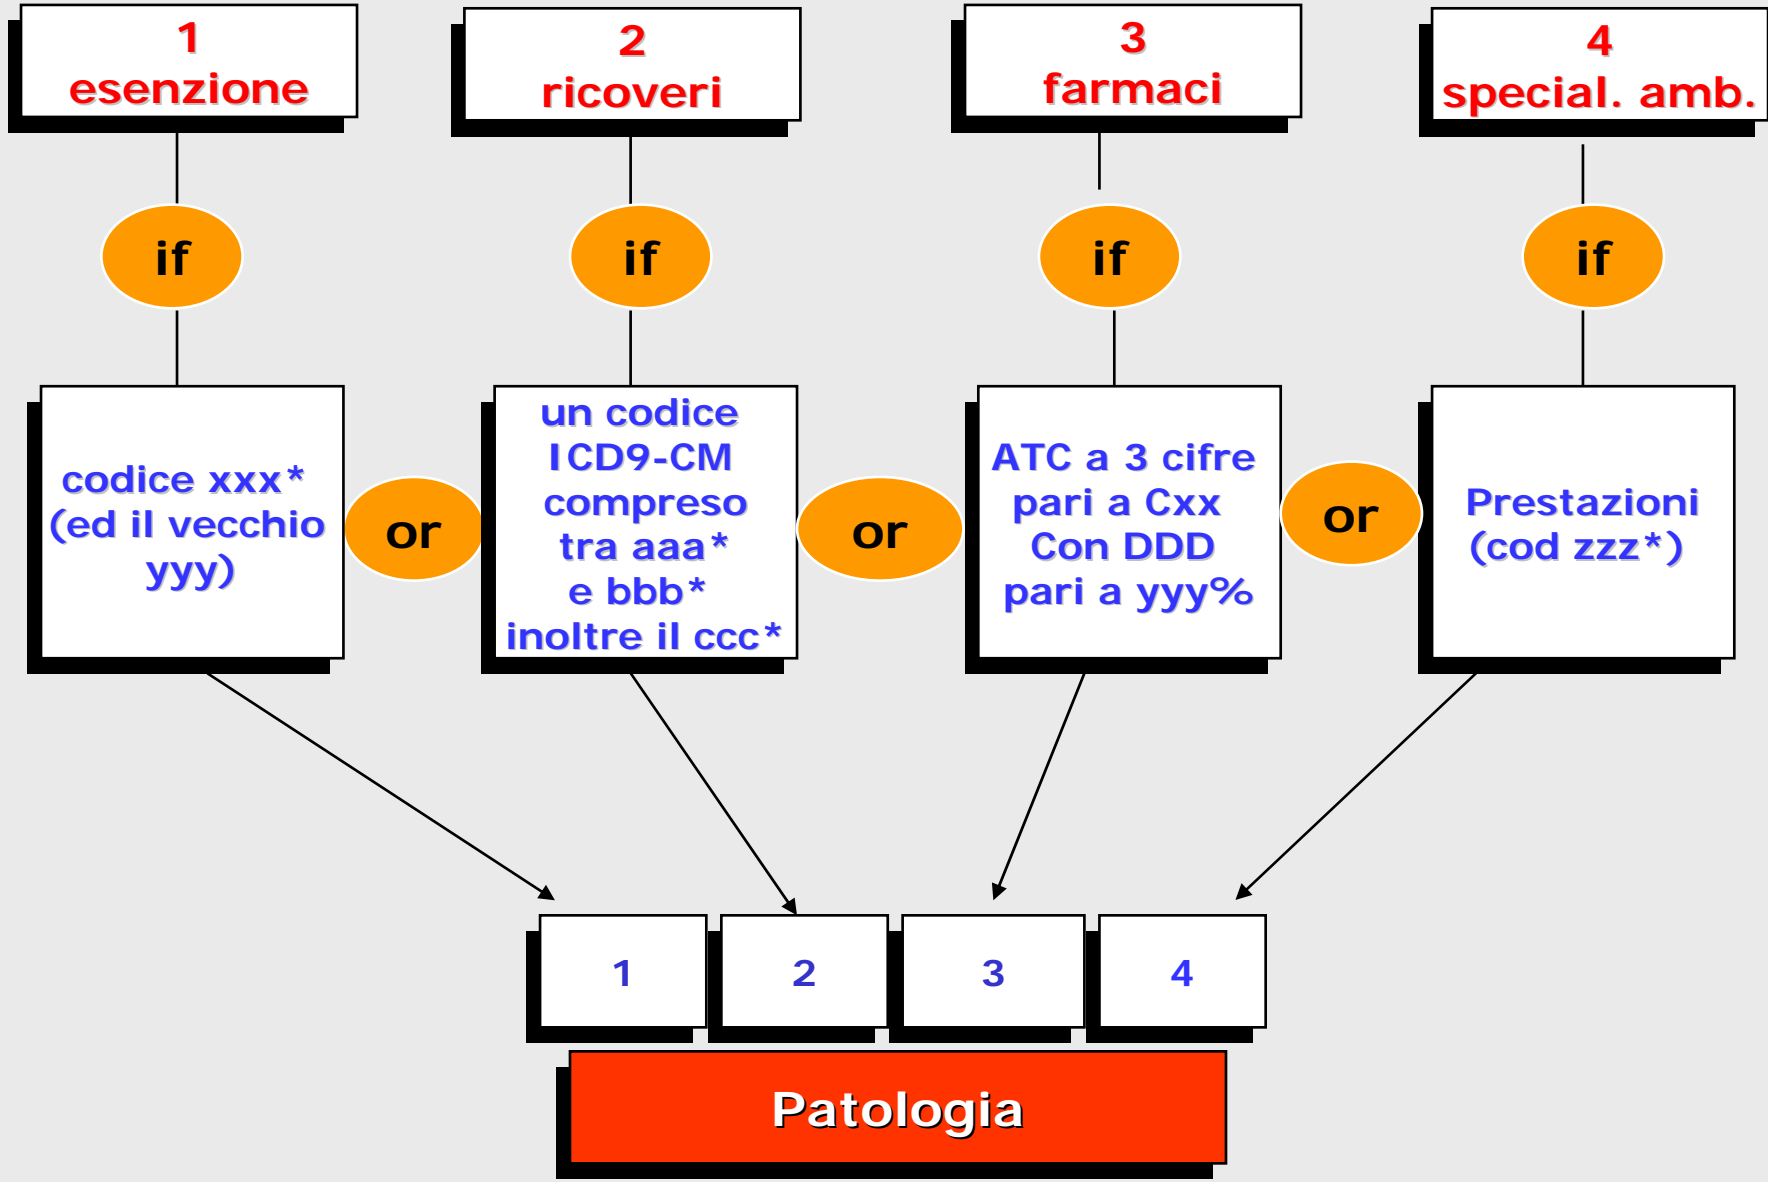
1
esenzione

2
ricoveri

3
farmaci

4
special. amb.

if

if

if

if

codice xxx*
(ed il vecchio
yyy)

or

un codice
ICD9-CM
compreso
tra aaa*
e bbb*
inoltre il ccc*

or

ATC a 3 cifre
pari a Cxx
Con DDD
pari a yyy%

or

Prestazioni
(cod zzz*)

| 1 | 2 | 3 | 4 |
|---|---|---|---|

Patologia